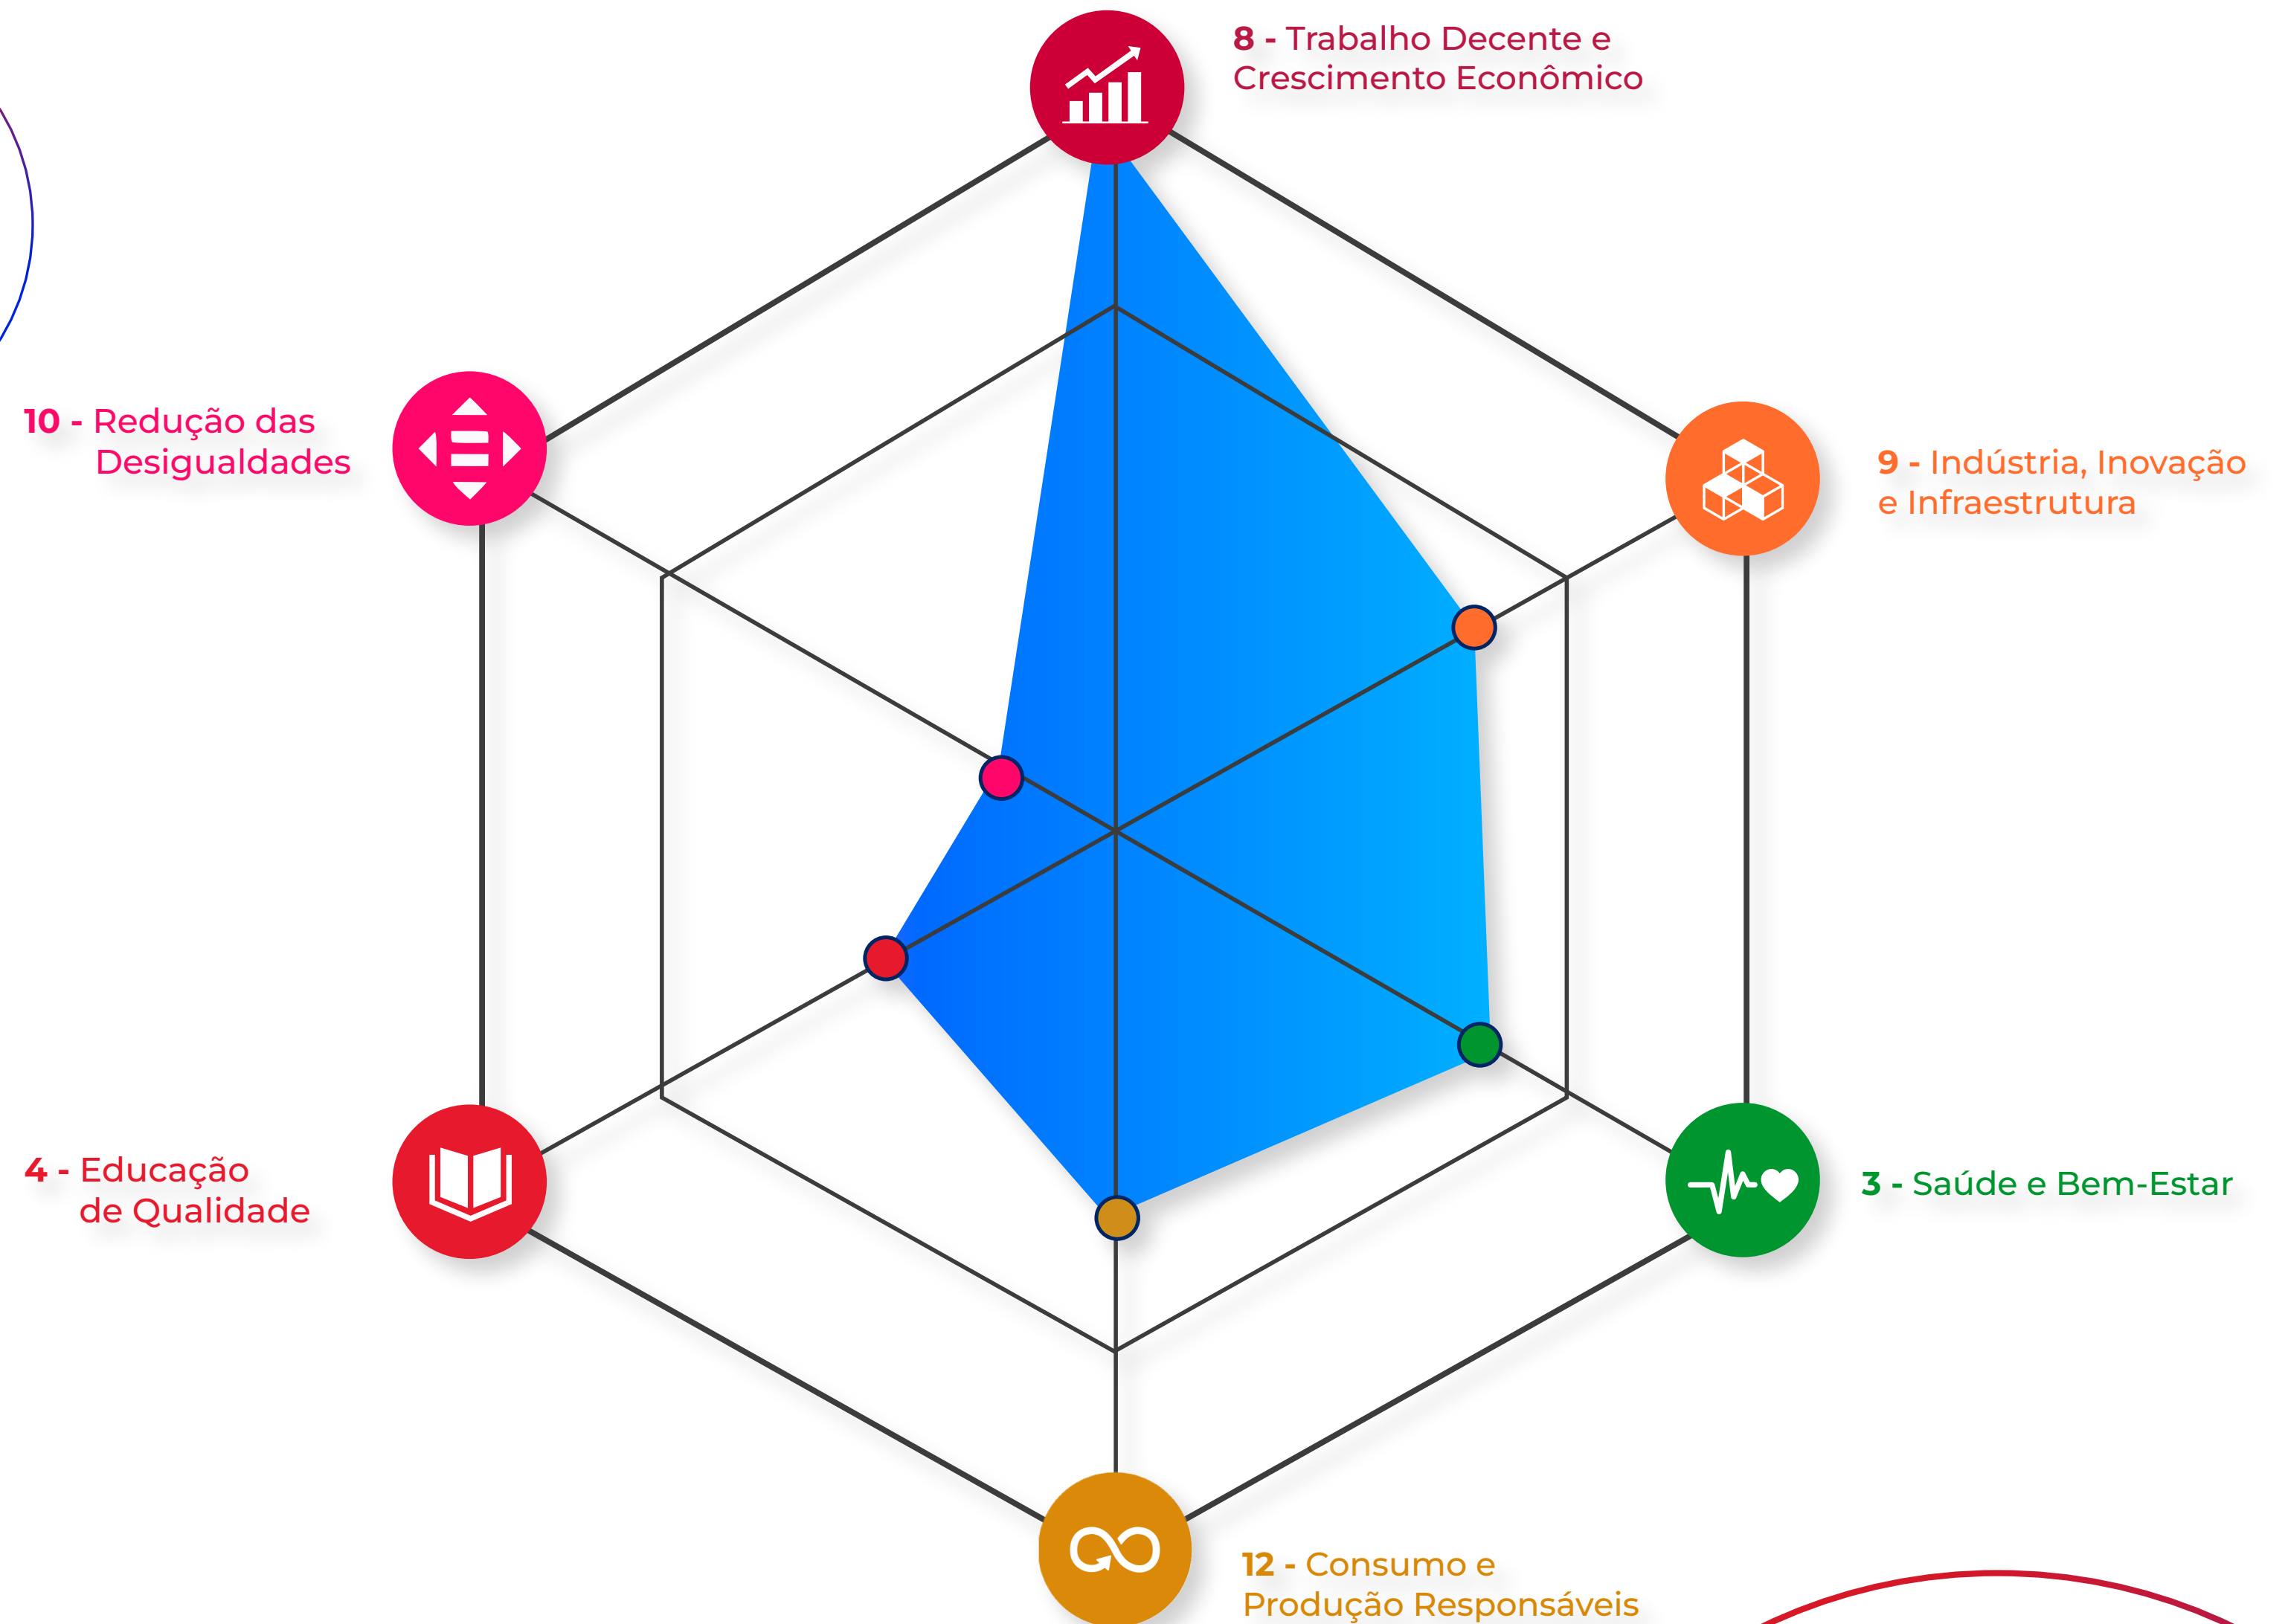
8 - Trabalho Decente e Crescimento Econômico

10 - Redução das Desigualdades

9 - Indústria, Inovação e Infraestrutura

4 - Educação de Qualidade

3 - Saúde e Bem-Estar

12 - Consumo e Produção Responsáveis